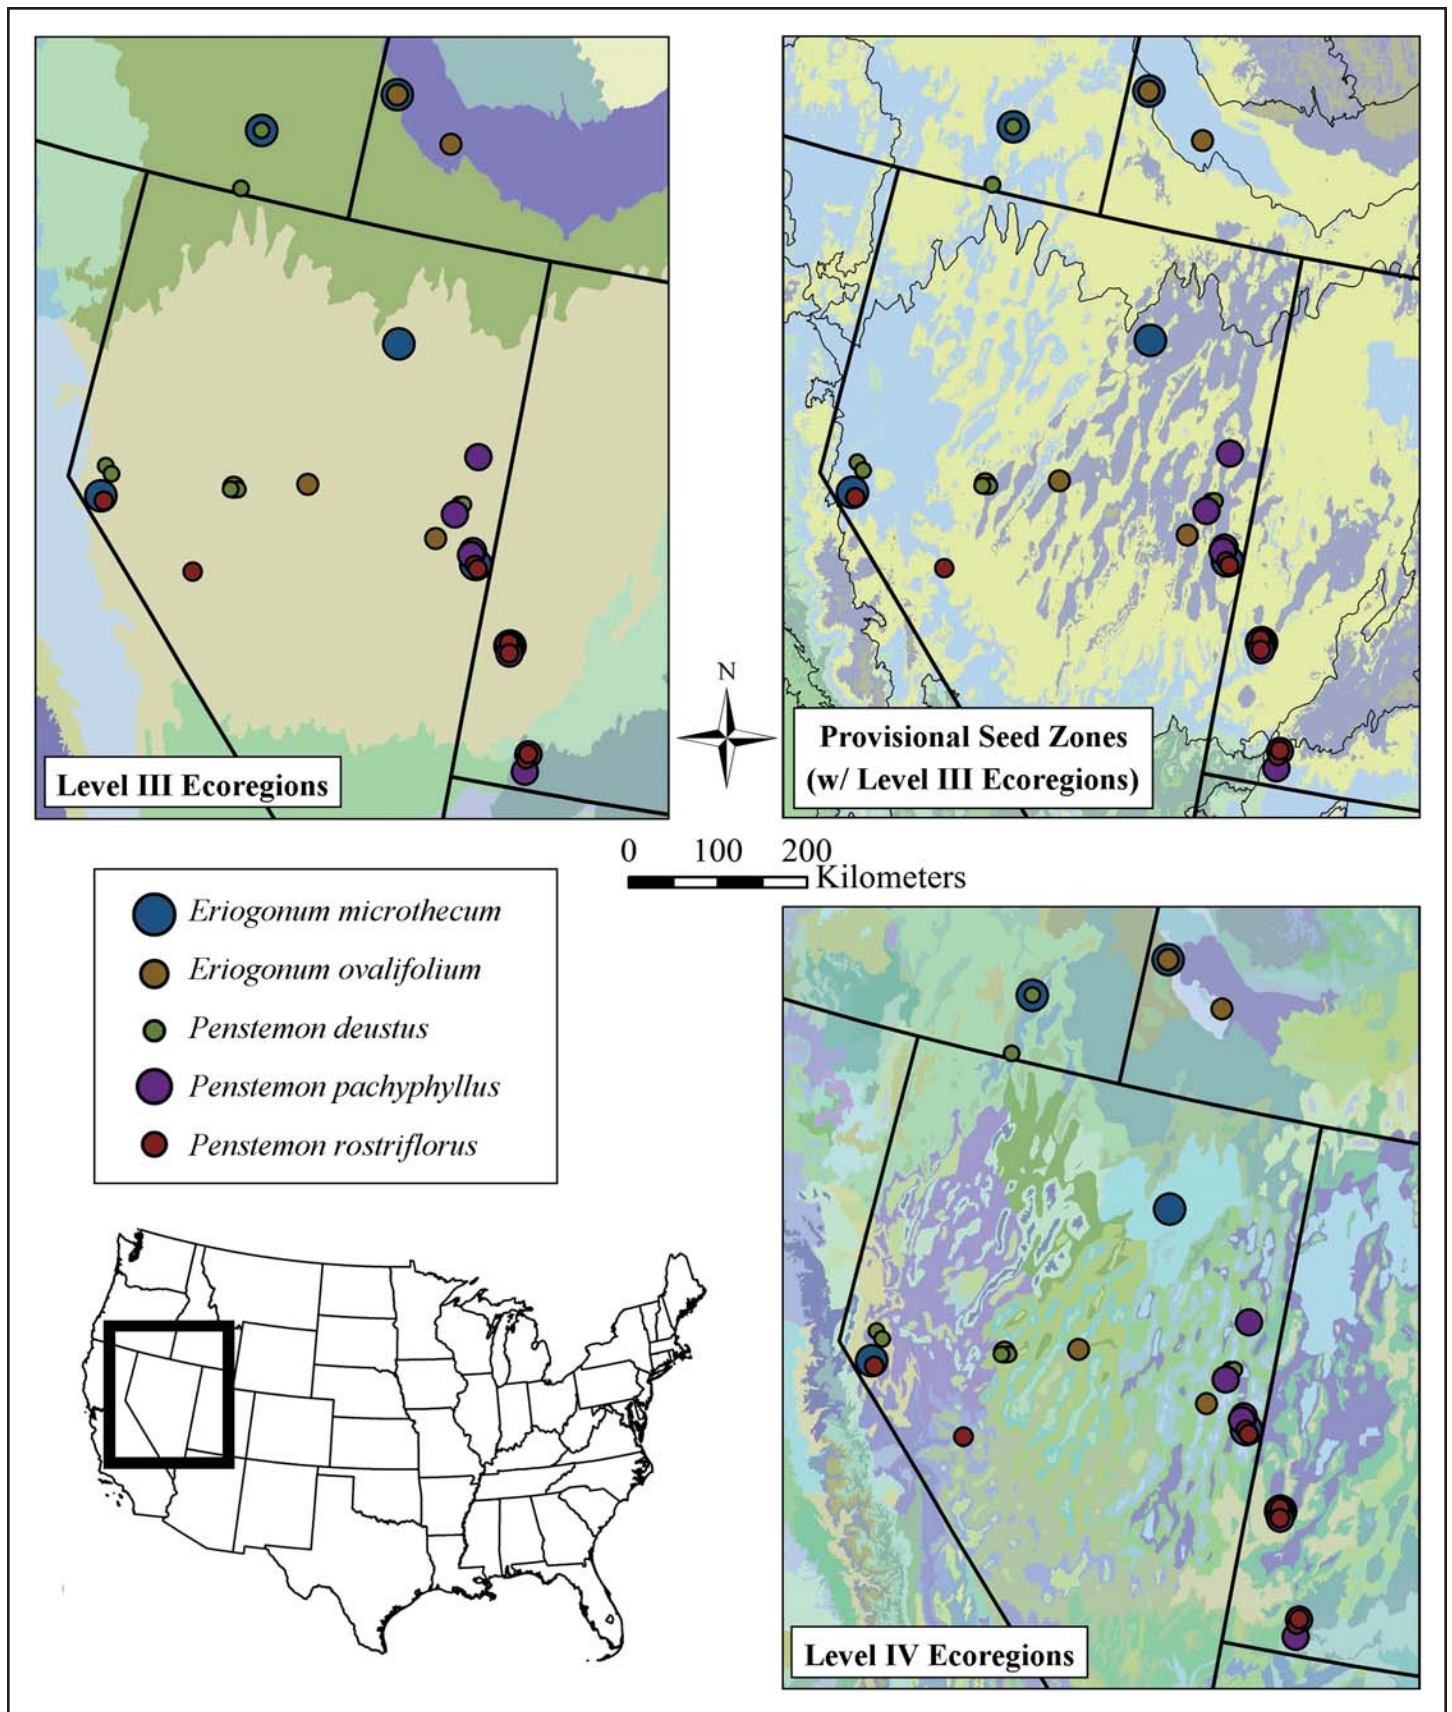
Level III Ecoregions

N

Provisional Seed Zones (w/ Level III Ecoregions)

0 100 200 Kilometers

Eriogonum microthecum
Eriogonum ovalifolium
Penstemon deustus
Penstemon pachyphyllus
Penstemon rostriflorus

Level IV Ecoregions